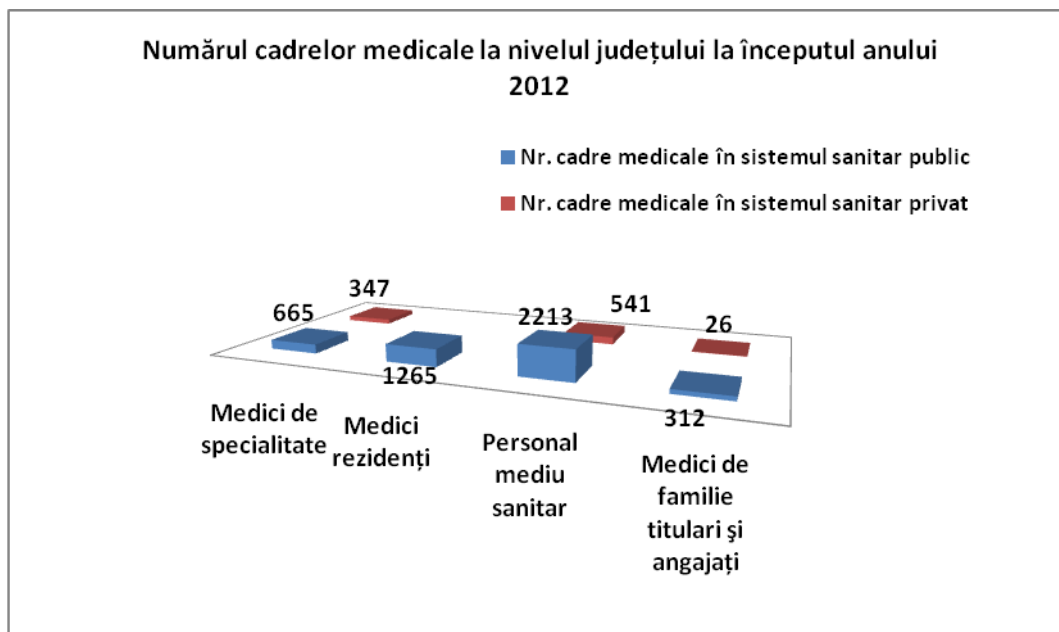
Numărul cadrelor medicale la nivelul județului la începutul anului 2012

Nr. cadre medicale în sistemul sanitar public

Nr. cadre medicale în sistemul sanitar privat

665
347
1265
2213
541
26
312

Medici de specialitate
Medici rezidenți
Personal mediu sanitar
Medici de familie titulari şi angajați